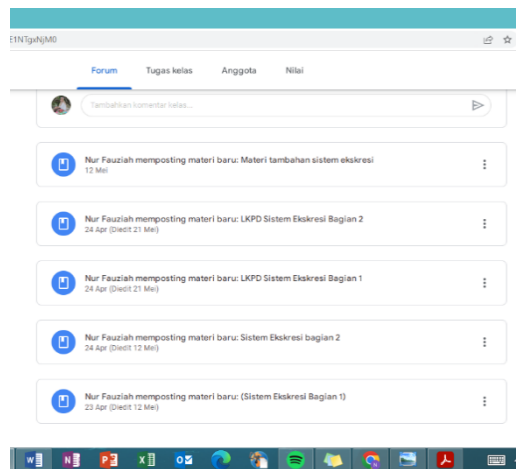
E1NTgxNjM0

Forum Tugas kelas Anggota Nilai

Tambahkan komentar kelas...

Nur Fauziah memposting materi baru: Materi tambahan sistem ekskresi
12 Mei

Nur Fauziah memposting materi baru: LKPD Sistem Ekskresi Bagian 2
24 Apr (Diedit 21 Mei)

Nur Fauziah memposting materi baru: LKPD Sistem Ekskresi Bagian 1
24 Apr (Diedit 21 Mei)

Nur Fauziah memposting materi baru: Sistem Ekskresi bagian 2
24 Apr (Diedit 12 Mei)

Nur Fauziah memposting materi baru: (Sistem Ekskresi Bagian 1)
23 Apr (Diedit 12 Mei)